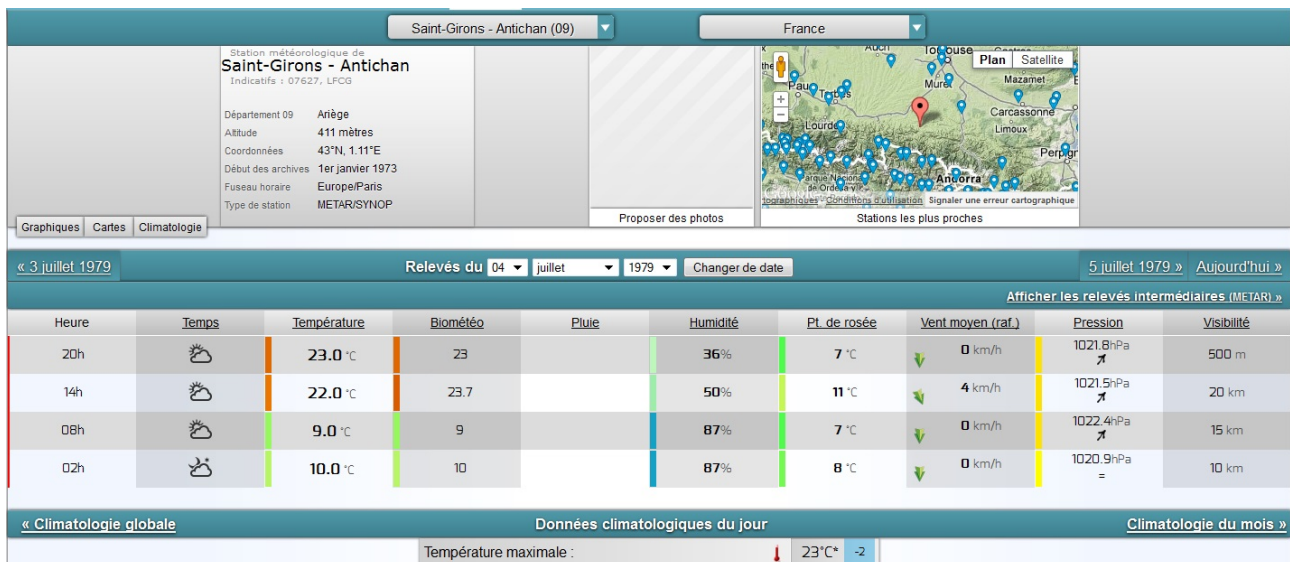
Saint-Girons - Antichan (09)
France

Station météorologique de
Saint-Girons - Antichan
Indicatifs : 07627, LFCG

| | |
|---|---|
| Département 09 | Ariège |
| Altitude | 411 mètres |
| Coordonnées | 43°N, 1.11°E |
| Début des archives | 1er janvier 1973 |
| Fuseau horaire | Europe/Paris |
| Type de station | METAR/SYNOP |

Graphiques | Cartes | Climatologie

Proposer des photos

Plan | Satellite
Auch Toulouse Pau Tarbes Muret Mazamet Carcassonne Limoux Lourdes Perpignan Andorra
Google
Conditions d'utilisation Signaler une erreur cartographique
Stations les plus proches

« 3 juillet 1979
Relevés du 04 juillet 1979 Changer de date
5 juillet 1979 » Aujourd'hui »

Afficher les relevés intermédiaires (METAR) »

| Heure | Temps | Température | Biométéo | Pluie | Humidité | Pt. de rosée | Vent moyen (raf.) | Pression | Visibilité |
|---|---|---|---|---|---|---|---|---|---|
| 20h | | 23.0 °C | 23 | | 36% | 7 °C | 0 km/h | 1021.8hPa | 500 m |
| 14h | | 22.0 °C | 23.7 | | 50% | 11 °C | 4 km/h | 1021.5hPa | 20 km |
| 08h | | 9.0 °C | 9 | | 87% | 7 °C | 0 km/h | 1022.4hPa | 15 km |
| 02h | | 10.0 °C | 10 | | 87% | 8 °C | 0 km/h | 1020.9hPa = | 10 km |

« Climatologie globale
Données climatologiques du jour
Climatologie du mois »

Température maximale : 23°C* -2